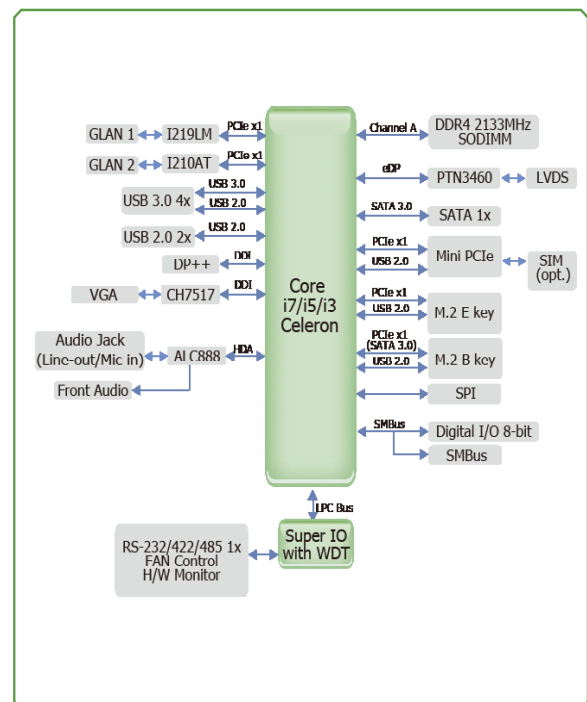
GLAN 1
I219LM
PCIe x1
GLAN 2
I210AT
PCIe x1
USB 3.0 4x
USB 3.0
USB 2.0
USB 2.0 2x
USB 2.0
DP++
DDI
VGA
CH7517
DDI
Audio Jack
(Line-out/Mic in)
ALC888
HDA
Front Audio

Core
i7/i5/i3
Celeron

Channel A
DDR4 2133MHz
SODIMM
eDP
PTN3460
LVDS
SATA 3.0
SATA 1x
PCIe x1
USB 2.0
Mini PCIe
SIM
(opt.)
PCIe x1
USB 2.0
M.2 E key
PCIe x1
(SATA 3.0)
USB 2.0
M.2 B key
SPI
SMBus
Digital I/O 8-bit
SMBus

LPC Bus
RS-232/422/485 1x
FAN Control
H/W Monitor
Super IO
with WDT